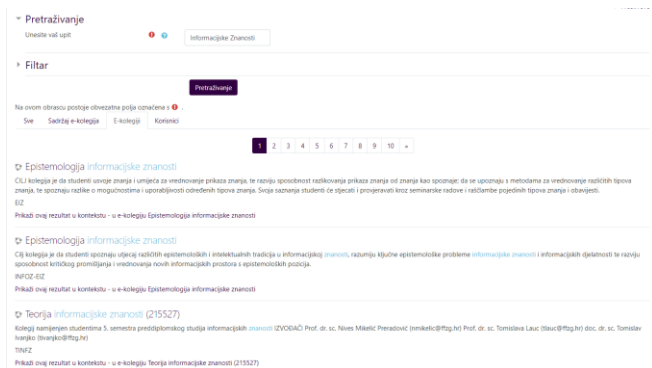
Pretraživanje

Unesite vaš upit

Informacijske Znanosti

Filtar

Pretraživanje

Na ovom obrascu postoje obavezna polja označena s .

Sve | Sadržaj e-kolegija | E-kolegiji | Korisnici

1 2 3 4 5 6 7 8 9 10 »

Epistemologija informacijske znanosti

Cilj kolegija je da studenti usvoje znanja i umijeća za vrednovanje prikaza znanja, te razviju sposobnost razlikovanja prikaza znanja od znanja kao spoznaje; da se upoznaju s metodama za vrednovanje različitih tipova znanja, te spoznaju razlike o mogućnostima i uporabljivosti određenih tipova znanja. Svoja saznanja studenti će stjecati i provjeravati kroz seminarske radove i raščlambe pojedinih tipova znanja i obavijesti.

EIZ

Prikaži ovaj rezultat u kontekstu - u e-kolegiju Epistemologija informacijske znanosti

Epistemologija informacijske znanosti

Cilj kolegija je da studenti spoznaju utjecaj različitih epistemoloških i intelektualnih tradicija u informacijskoj znanosti, razumiju ključne epistemološke probleme informacijske znanosti i informacijskih djelatnosti te razviju sposobnost kritičkog promišljanja i vrednovanja novih informacijskih prostora s epistemoloških pozicija.

INFOZ-EIZ

Prikaži ovaj rezultat u kontekstu - u e-kolegiju Epistemologija informacijske znanosti

Teorija informacijske znanosti (215527)

Kolegij namijenjen studentima 5. semestra preddiplomskog studija informacijskih znanosti IZVOĐAČI Prof. dr. sc. Nives Mikelić Preradović (nmikelic@ffzg.hr) Prof. dr. sc. Tomislava Lauc (tlauc@ffzg.hr) doc. dr. sc. Tomislav Ivanjko (tivanjko@ffzg.hr)

TINFZ

Prikaži ovaj rezultat u kontekstu - u e-kolegiju Teorija informacijske znanosti (215527)